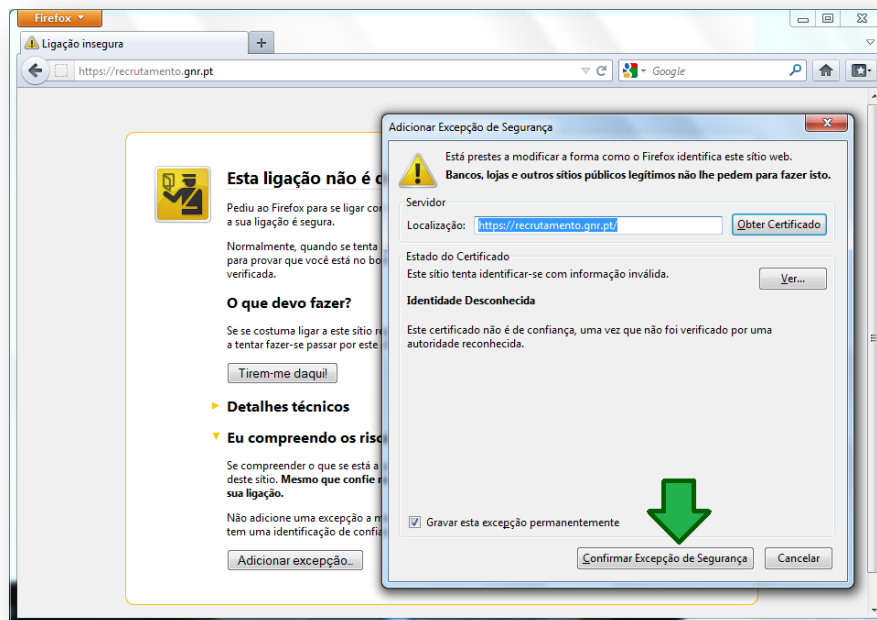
Firefox

Ligação insegura

https://recrutamento.gnr.pt

Google

Esta ligação não é c

Pediu ao Firefox para se ligar cor a sua ligação é segura.

Normalmente, quando se tenta para provar que você está no bo verificada.

O que devo fazer?

Se se costuma ligar a este sítio n a tentar fazer-se passar por este

Tirem-me daqui!

Detalhes técnicos

Eu compreendo os risc

Se se compreender o que se está a deste sítio. Mesmo que confie n sua ligação.

Não adicione uma excepção a m tem uma identificação de confia

Adicionar excepção...

Adicionar Excepção de Segurança

Está prestes a modificar a forma como o Firefox identifica este sítio web.

Bancos, lojas e outros sítios públicos legítimos não lhe pedem para fazer isto.

Servidor

Localização: https://recrutamento.gnr.pt/

Obter Certificado

Estado do Certificado

Este sítio tenta identificar-se com informação inválida.

Ver...

Identidade Desconhecida

Este certificado não é de confiança, uma vez que não foi verificado por uma autoridade reconhecida.

Gravar esta excepção permanentemente

Confirmar Excepção de Segurança

Cancelar